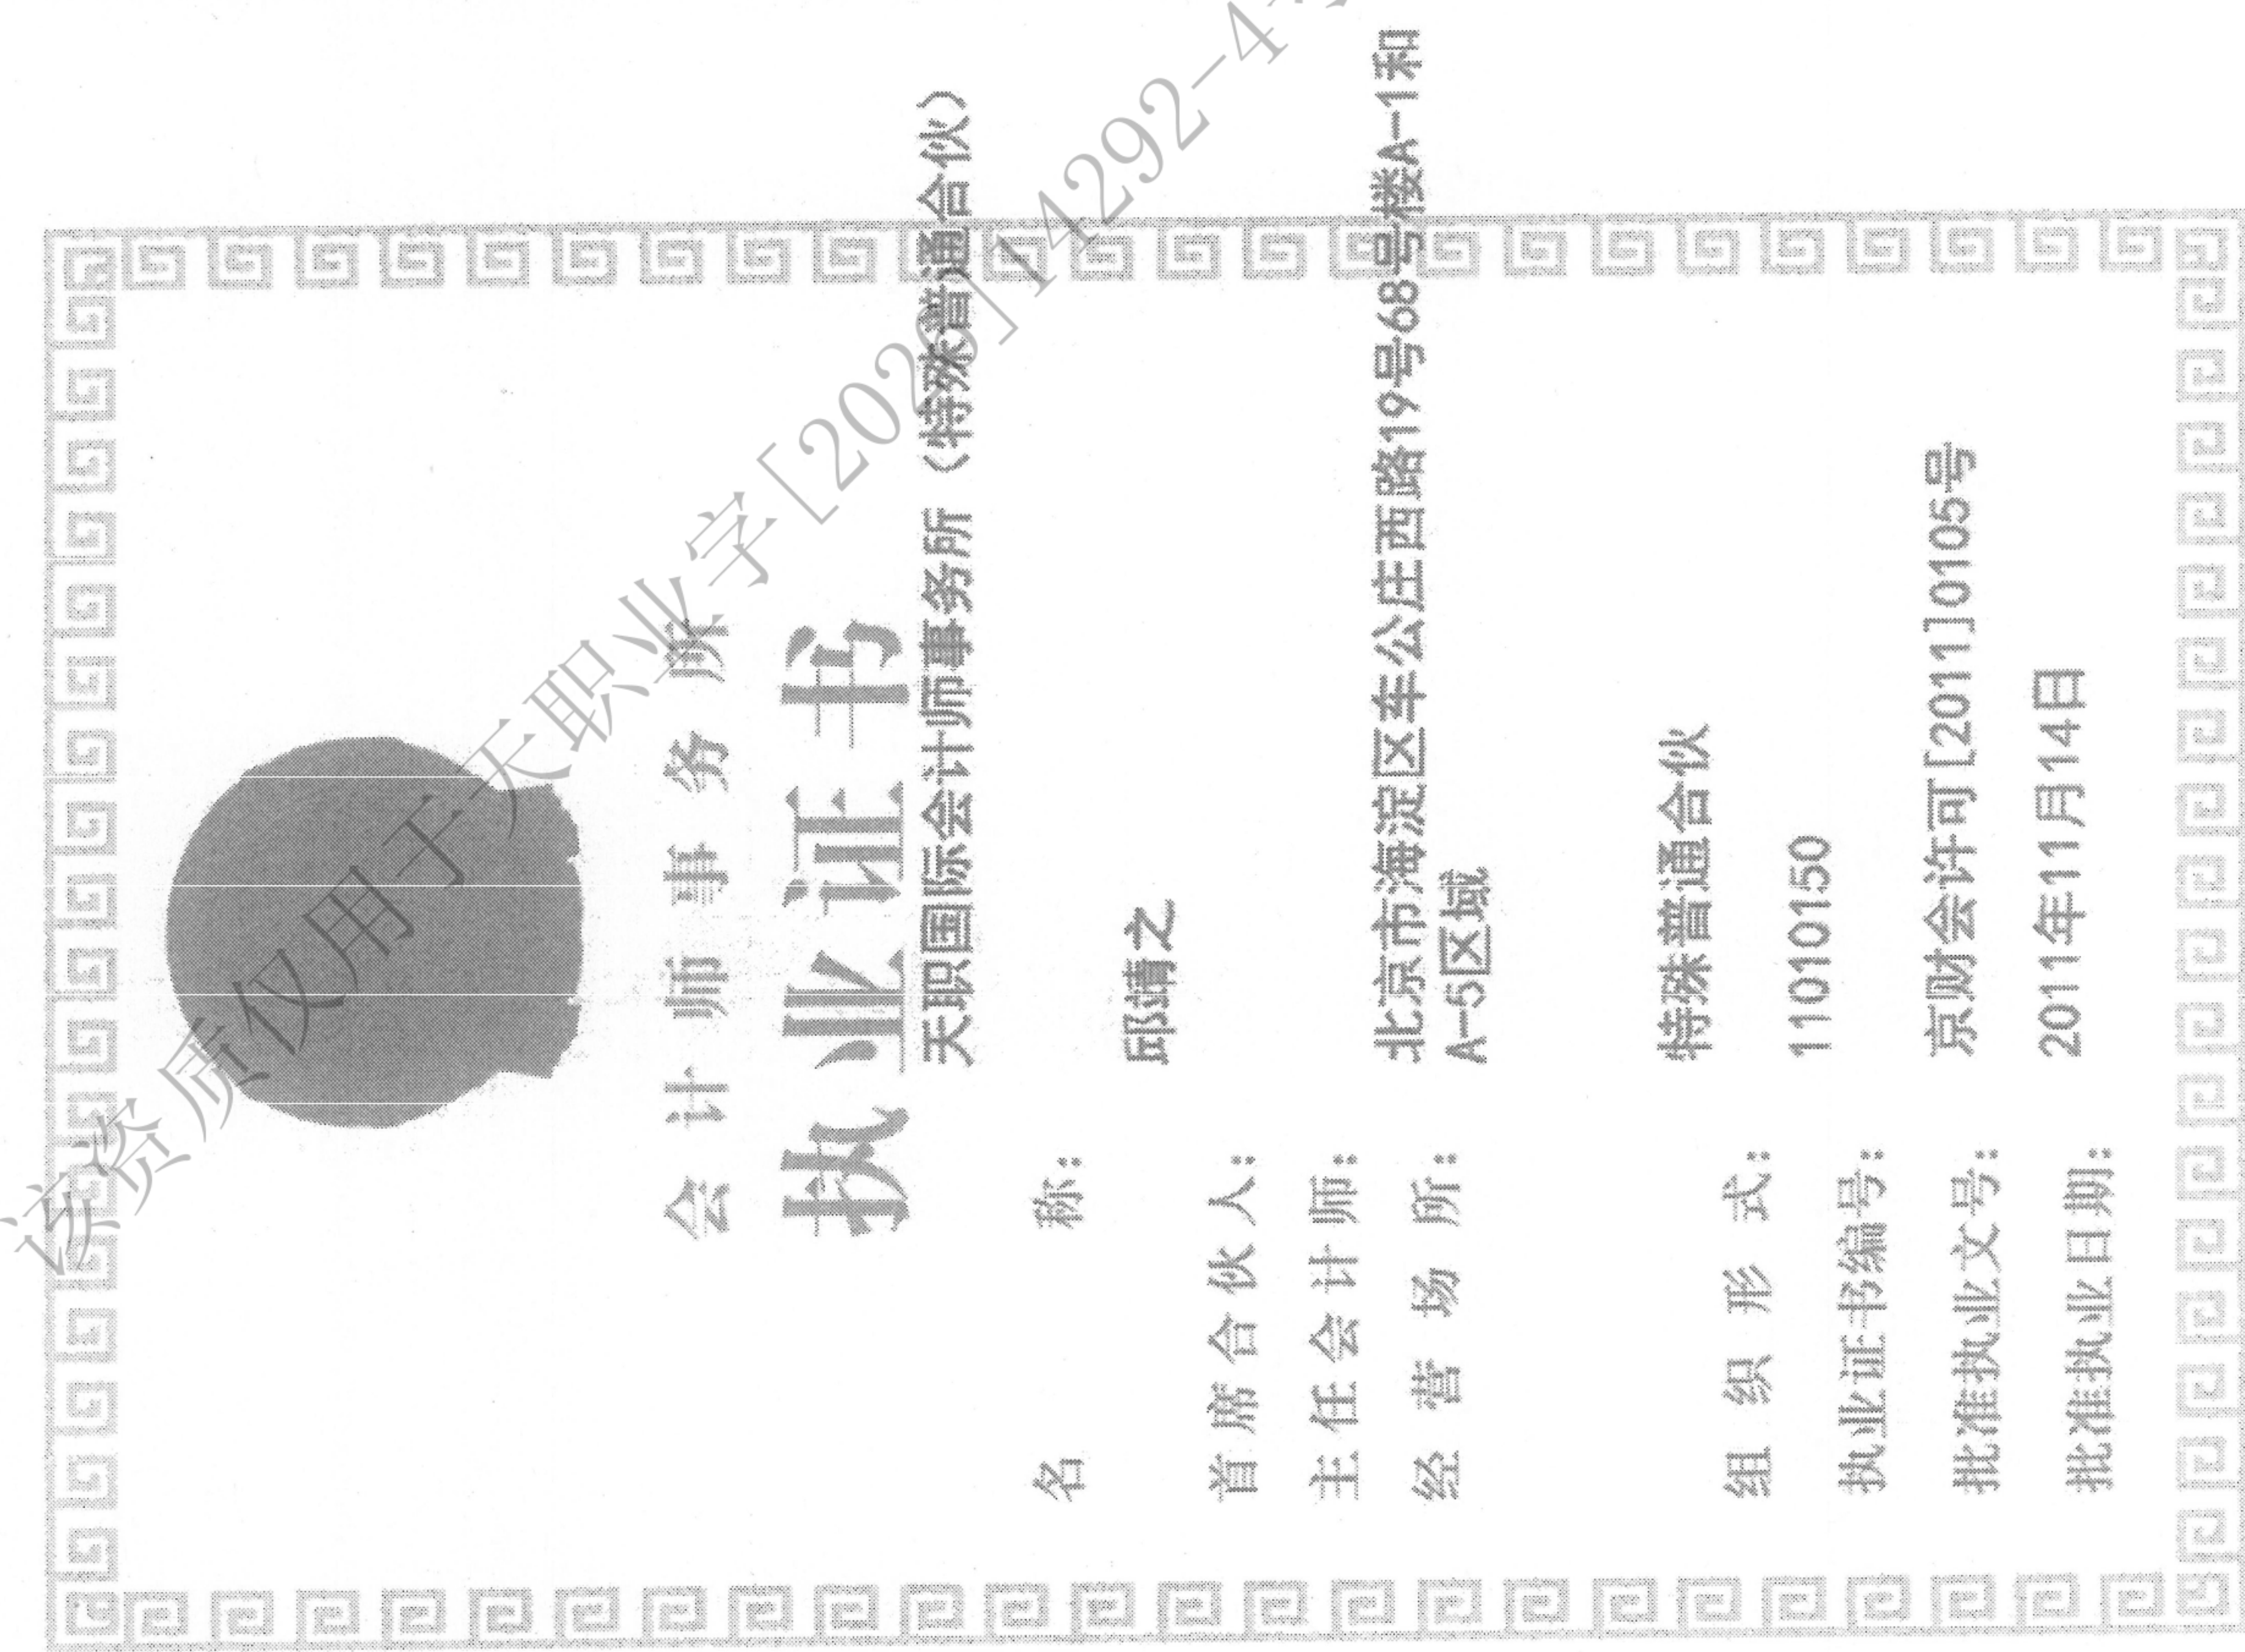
会计师事务所

执业证书

名 称：天职国际会计师事务所（特殊普通合伙）

首席合伙人：邱靖之

主任会计师：

经营场所：北京市海淀区车公庄西路19号68号楼A-1和A-5区域

组织形式：特殊普通合伙

执业证书编号：11010150

批准执业文号：京财会许可[2011]0105号

批准执业日期：2011年11月14日

该资质仅用于天职业字[2020]4292-4号